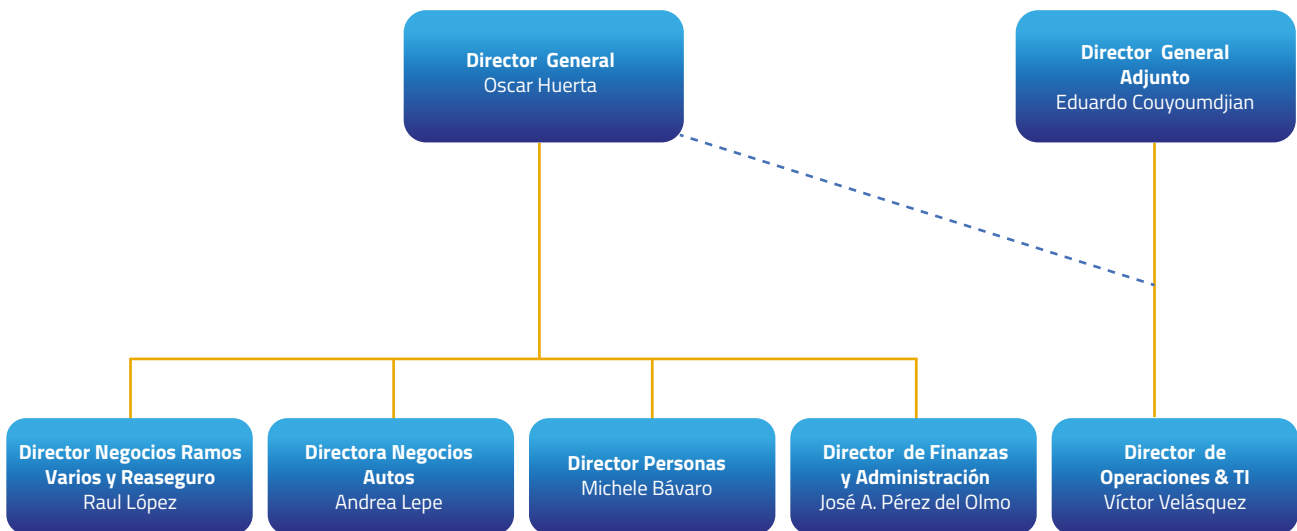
Director General
Oscar Huerta

Director General Adjunto
Eduardo Couyoumdjian

Director Negocios Ramos Varios y Reaseguro
Raul López

Directora Negocios Autos
Andrea Lepe

Director Personas
Michele Bávaro

Director de Finanzas y Administración
José A. Pérez del Olmo

Director de Operaciones & TI
Víctor Velásquez